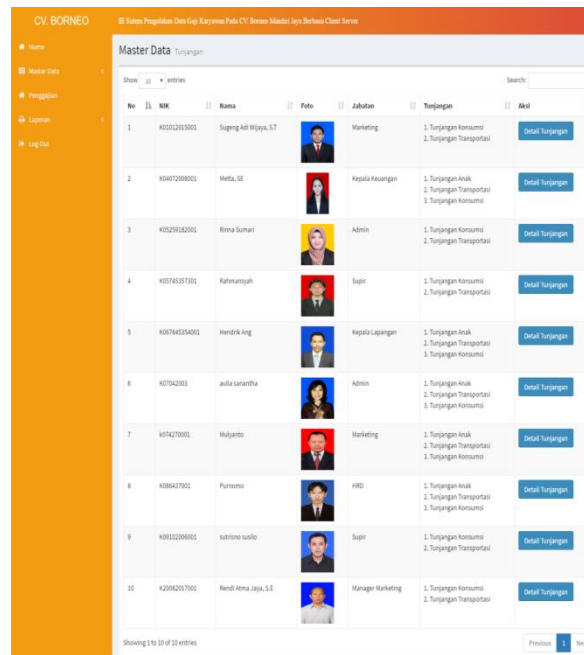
CV. BORNEO

☰ Sistem Pengolahan Data Gaji Karyawan Pada CV. Borneo Mandiri Jaya Berbasis Client Server

Home

Master Data

Penggajian

Laporan

Log Out

Master Data Tunjangan

Show 10 entries

Search:

| No | NIK | Nama | Foto | Jabatan | Tunjangan | Aksi |
|---|---|---|---|---|---|---|
| 1 | K01012015001 | Sugeng Adi Wijaya, S.T | | Marketing | 1. Tunjangan Konsumsi 2. Tunjangan Transportasi | Detail Tunjangan |
| 2 | K04072008001 | Metta, SE | | Kepala Keuangan | 1. Tunjangan Anak 2. Tunjangan Transportasi 3. Tunjangan Konsumsi | Detail Tunjangan |
| 3 | K05259182001 | Rinna Sumari | | Admin | 1. Tunjangan Konsumsi 2. Tunjangan Transportasi | Detail Tunjangan |
| 4 | K05745357001 | Rahmansyah | | Supir | 1. Tunjangan Konsumsi 2. Tunjangan Transportasi | Detail Tunjangan |
| 5 | K067645354001 | Hendrik Ang | | Kepala Lapangan | 1. Tunjangan Anak 2. Tunjangan Transportasi 3. Tunjangan Konsumsi | Detail Tunjangan |
| 6 | K07042003 | aulia sanantha | | Admin | 1. Tunjangan Anak 2. Tunjangan Transportasi 3. Tunjangan Konsumsi | Detail Tunjangan |
| 7 | K074270001 | Mulyanto | | Marketing | 1. Tunjangan Anak 2. Tunjangan Transportasi 3. Tunjangan Konsumsi | Detail Tunjangan |
| 8 | K086437001 | Purnomo | | HRD | 1. Tunjangan Anak 2. Tunjangan Transportasi 3. Tunjangan Konsumsi | Detail Tunjangan |
| 9 | K09102006001 | sutrisno susilo | | Supir | 1. Tunjangan Konsumsi 2. Tunjangan Transportasi | Detail Tunjangan |
| 10 | K20082017001 | Rendi Atma Jaya, S.E | | Manager Marketing | 1. Tunjangan Konsumsi 2. Tunjangan Transportasi | Detail Tunjangan |

Showing 1 to 10 of 10 entries

Previous 1 Ne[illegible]